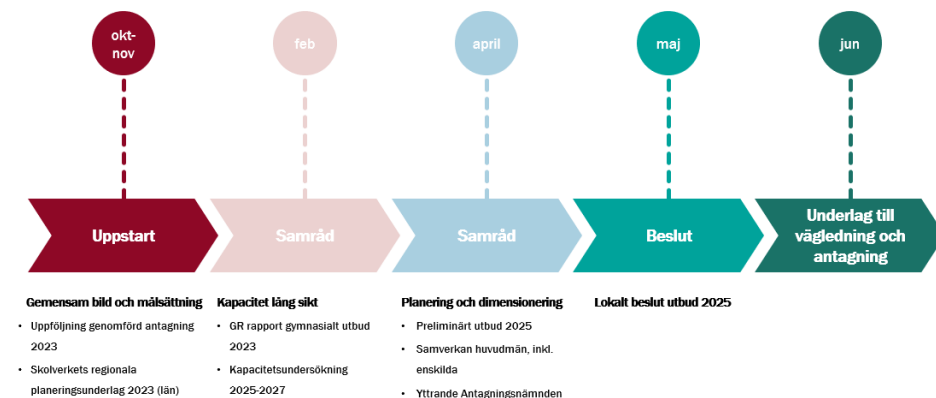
okt-nov

feb

april

maj

jun

Uppstart

Samråd

Samråd

Beslut

Underlag till vägledning och antagning

Gemensam bild och målsättning

- Uppföljning genomförd antagning 2023
- Skolverkets regionala planeringsunderlag 2023 (län)

Kapacitet lång sikt

- GR rapport gymnasialt utbud 2023
- Kapacitetsundersökning 2025-2027

Planering och dimensionering

- Preliminärt utbud 2025
- Samverkan huvudmän, inkl. enskilda
- Yttrande Antagningsnämnden

Lokalt beslut utbud 2025